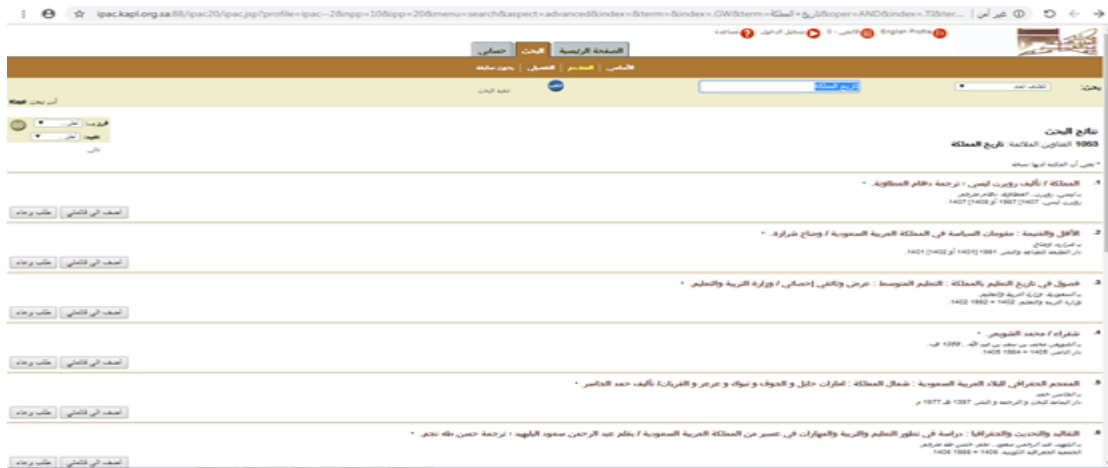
ipac.kapl.org.sa:88/ipac20/ipac.jsp?profile=ipac--2&npp=10&ipp=20&menu=search&aspect=advanced&index=&term=&index=.GW&term=تاريخ+المملكة&oper=AND&index=.TI&ter...

غير آمن

English Profile | قائمتي - 0 | تسجيل الدخول | مساعدة

حسابي | البحث | الصفحة الرئيسية

الأساسي | المتقدم | التصفح | بحوث سابقة

بحث: الكشاف العام | تاريخ المملكة | تنفيذ البحث

آخر بحث Kapl

نتائج البحث
1053 العناوين الملائمة تاريخ المملكة

فرز حسب | عرض | ملاحظة

1. المملكة / تأليف روبرت ليسي ؛ ترجمة دهام العطاونة.
ليسي، روبرت. العطاونة، دهام، مترجم.
روبرت ليسي، 1407 [1987 أو 1406] 1407.
أضف الى قائمتي | طلب وحجز

2. الأفق والتنمية : مقومات السياحة في المملكة العربية السعودية / وضاح شرارة.
شرارة، وضاح.
دار الطليعة للطباعة والنشر، 1981 [1401 أو 1402] 1401.
أضف الى قائمتي | طلب وحجز

3. فصول في تاريخ التعليم بالمملكة : التعليم المتوسط : عرض وتحليل إحصائي / وزارة التربية والتعليم.
السعودية. وزارة التربية والتعليم.
وزارة التربية والتعليم، 1402 = 1982 1402.
أضف الى قائمتي | طلب وحجز

4. شقراء / محمد الشويعر.
الشويعر، محمد بن سعد بن عبد الله، 1359- هـ.
دار الناشر، 1405 = 1984 1405.
أضف الى قائمتي | طلب وحجز

5. المعجم الجغرافي للبلاد العربية السعودية : شمال المملكة : امارات حائل و الجوف و تبوك و عرعر و القريات / تأليف حمد الجاسر.
الجاسر، حمد.
دار اليمامة للبحث و الترجمة و النشر، 1397 هـ 1977 م.
أضف الى قائمتي | طلب وحجز

6. التقاليد والتحديث والجغرافيا : دراسة في تطور التعليم والتربية والمهارات في عسير من المملكة العربية السعودية / بقلم عبد الرحمن سعود البليهد ؛ ترجمة حسن طه نجم.
البليهد، عبد الرحمن سعود. نجم، حسن طه، مترجم.
الجمعية الجغرافية الكويتية، 1406 = 1986 1406.
أضف الى قائمتي | طلب وحجز